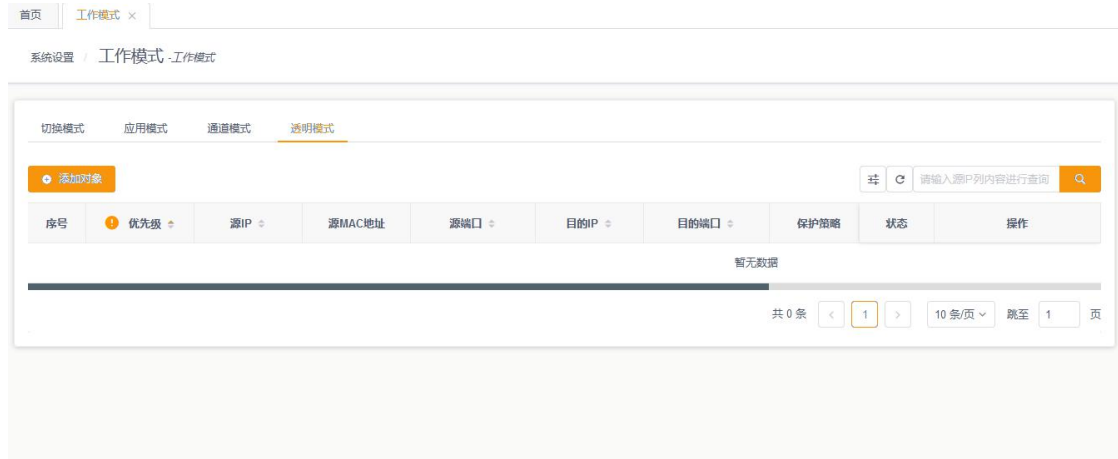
首页 工作模式 ×

系统设置 / 工作模式 -工作模式

切换模式 应用模式 通道模式 透明模式

添加对象

请输入源IP列内容进行查询

| 序号 | 优先级 | 源IP | 源MAC地址 | 源端口 | 目的IP | 目的端口 | 保护策略 | 状态 | 操作 |
|---|---|---|---|---|---|---|---|---|---|

暂无数据

共 0 条 < 1 > 10 条/页 跳至 1 页